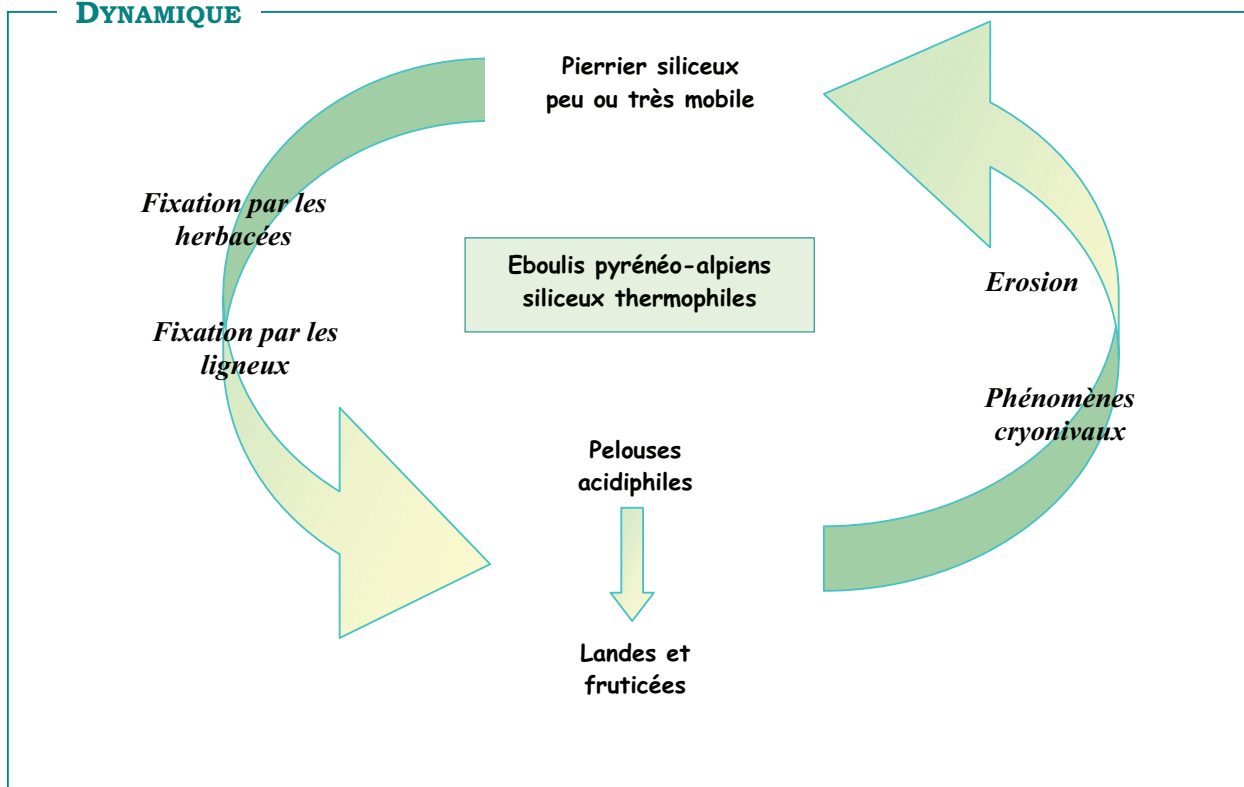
DYNAMIQUE

Pierrier siliceux peu ou très mobile

Fixation par les herbacées

Eboulis pyrénéo-alpiens siliceux thermophiles

Erosion

Fixation par les ligneux

Phénomènes cryonivaux

Pelouses acidiphiles

Landes et fruticées